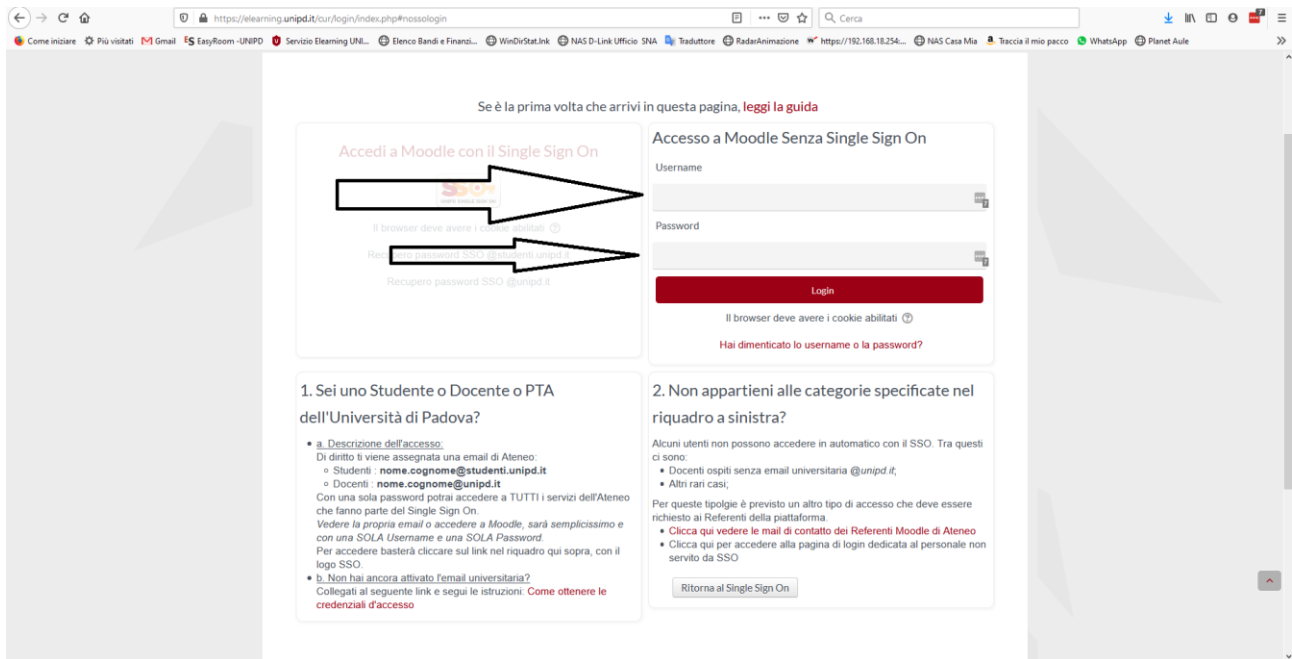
https://elearning.unipd.it/cur/login/index.php#nossologin

Cerca

Come iniziare  Più visitati  Gmail  EasyRoom -UNIPD  Servizio Elearning UNI...  Elenco Bandi e Finanzi...  WinDirStat.lnk  NAS D-Link Ufficio SNA  Traduttore  RadarAnimazione  https://192.168.18.254:...  NAS Casa Mia  Traccia il mio pacco  WhatsApp  Planet Aule

Se è la prima volta che arrivi in questa pagina, leggi la guida

Accedi a Moodle con il Single Sign On

SSO

Il browser deve avere i cookie abilitati

Recupero password SSO @studenti.unipd.it

Recupero password SSO @unipd.it

Accesso a Moodle Senza Single Sign On

Username

Password

Login

Il browser deve avere i cookie abilitati

Hai dimenticato lo username o la password?

1. Sei uno Studente o Docente o PTA dell'Università di Padova?

- a. Descrizione dell'accesso:
Di diritto ti viene assegnata una email di Ateneo:
  - Studenti : nome.cognome@studenti.unipd.it
  - Docenti : nome.cognome@unipd.it
Con una sola password potrai accedere a TUTTI i servizi dell'Ateneo che fanno parte del Single Sign On.
Vedere la propria email o accedere a Moodle, sarà semplicissimo e con una SOLA Username e una SOLA Password.
Per accedere basterà cliccare sul link nel riquadro qui sopra, con il logo SSO.
- b. Non hai ancora attivato l'email universitaria?
Collegati al seguente link e segui le istruzioni: Come ottenere le credenziali d'accesso

2. Non appartieni alle categorie specificate nel riquadro a sinistra?

Alcuni utenti non possono accedere in automatico con il SSO. Tra questi ci sono:
- Docenti ospiti senza email universitaria @unipd.it;
- Altri rari casi;

Per queste tipologie è previsto un altro tipo di accesso che deve essere richiesto ai Referenti della piattaforma.
- Clicca qui vedere le mail di contatto dei Referenti Moodle di Ateneo
- Clicca qui per accedere alla pagina di login dedicata al personale non servito da SSO

Ritorna al Single Sign On